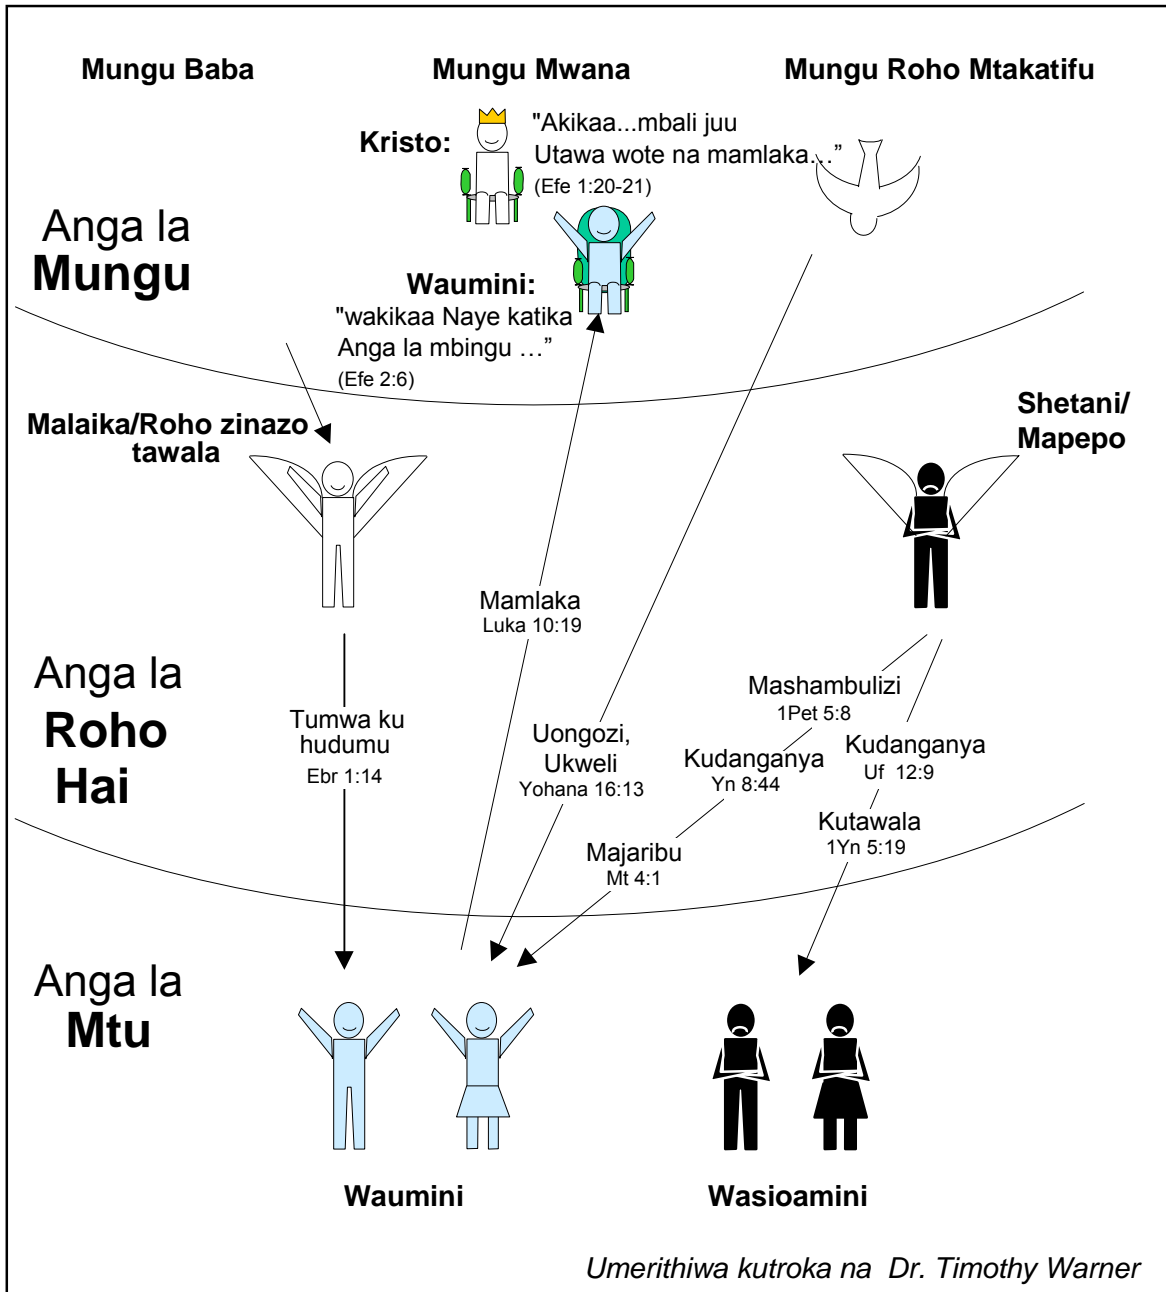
Mungu Baba

Mungu Mwana

Mungu Roho Mtakatifu

Kristo: "Akikaa...mbali juu Utawa wote na mamlaka…" (Efe 1:20-21)

Anga la **Mungu**

Waumini: "wakikaa Naye katika Anga la mbingu …" (Efe 2:6)

Malaika/Roho zinazo tawala

Shetani/ Mapepo

Mamlaka
Luka 10:19

Anga la **Roho Hai**

Tumwa ku hudumu
Ebr 1:14

Uongozi, Ukweli
Yohana 16:13

Mashambulizi
1Pet 5:8

Kudanganya
Yn 8:44

Kudanganya
Uf 12:9

Majaribu
Mt 4:1

Kutawala
1Yn 5:19

Anga la **Mtu**

Waumini

Wasioamini

*Umerithiwa kutroka na Dr. Timothy Warner*